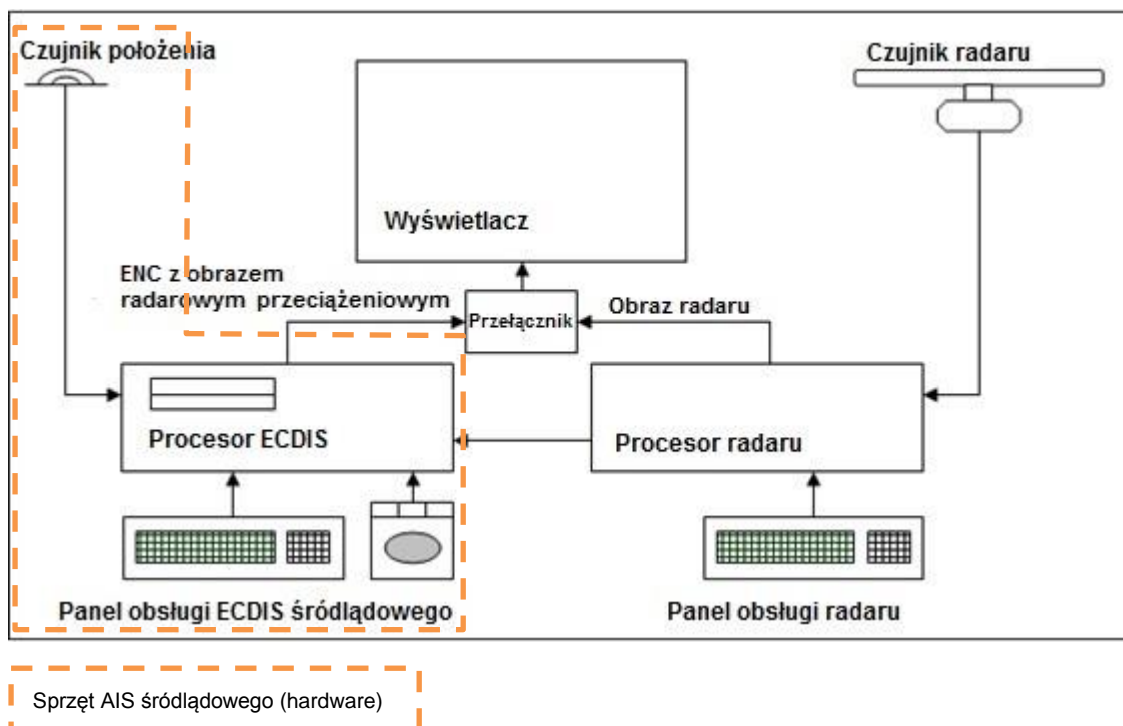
Czujnik położenia

Czujnik radaru

Wyświetlacz

ENC z obrazem radarowym przeciążeniowym

Przełącznik

Obraz radaru

Procesor ECDIS

Procesor radaru

Panel obsługi ECDIS śródlądowego

Panel obsługi radaru

Sprzęt AIS śródlądowego (hardware)